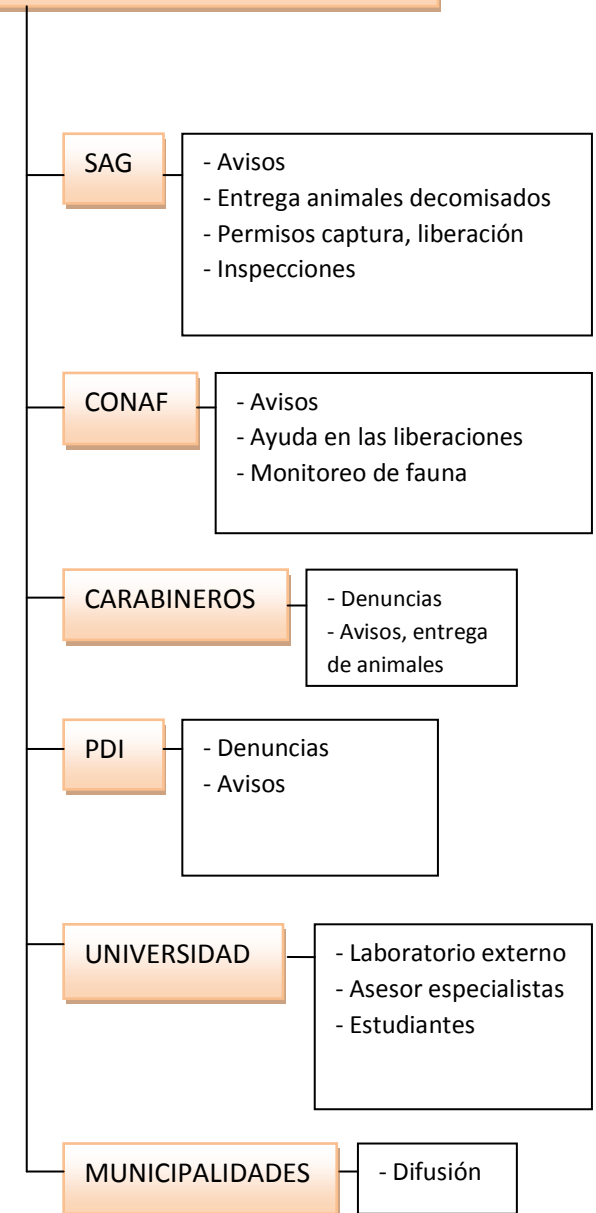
SAG

- Avisos
- Entrega animales decomisados
- Permisos captura, liberación
- Inspecciones

CONAF

- Avisos
- Ayuda en las liberaciones
- Monitoreo de fauna

CARABINEROS

- Denuncias
- Avisos, entrega de animales

PDI

- Denuncias
- Avisos

UNIVERSIDAD

- Laboratorio externo
- Asesor especialistas
- Estudiantes

MUNICIPALIDADES

- Difusión